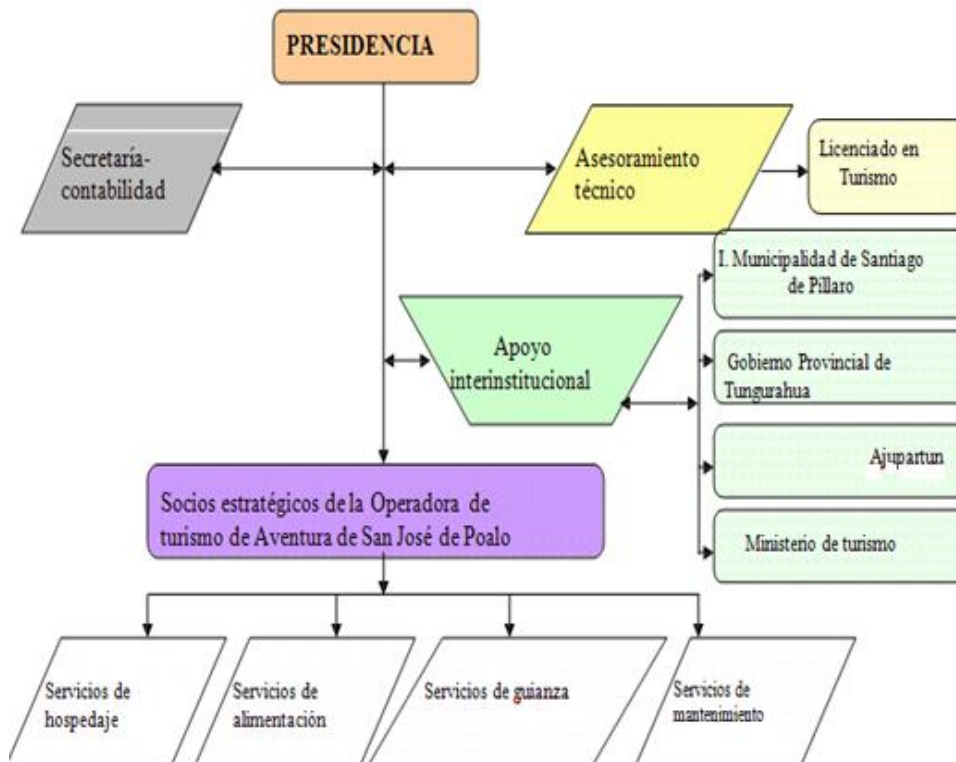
PRESIDENCIA

Secretaría-contabilidad

Asesoramiento técnico

Licenciado en Turismo

I. Municipalidad de Santiago de Pillaro

Apoyo interinstitucional

Gobiemo Provincial de Tungurahua

Ajupartun

Socios estratégicos de la Operadora de turismo de Aventura de San José de Poalo

Ministerio de turismo

Servicios de hospedaje

Servicios de alimentación

Servicios de guianza

Servicios de mantenimiento